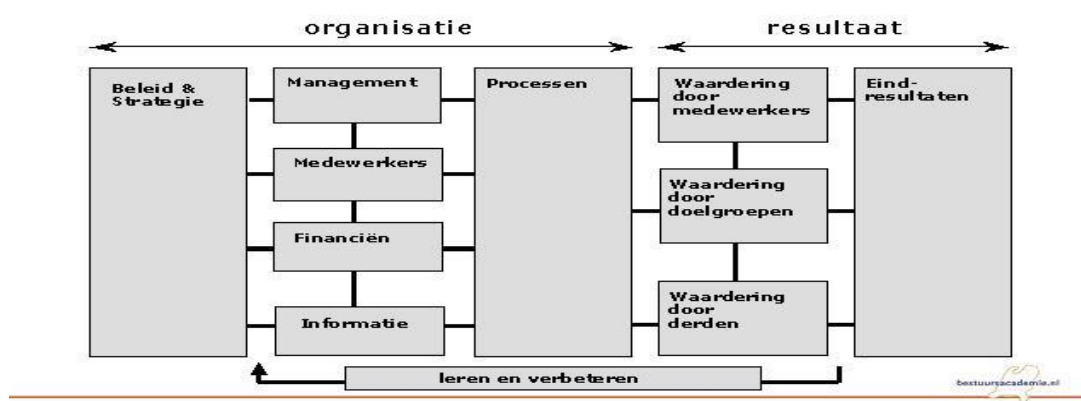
organisatie

resultaat

Beleid & Strategie

Management

Medewerkers

Financiën

Informatie

Processen

Waardering door medewerkers

Waardering door doelgroepen

Waardering door derden

Eind-resultaten

leren en verbeteren

bestuursacademie.nl